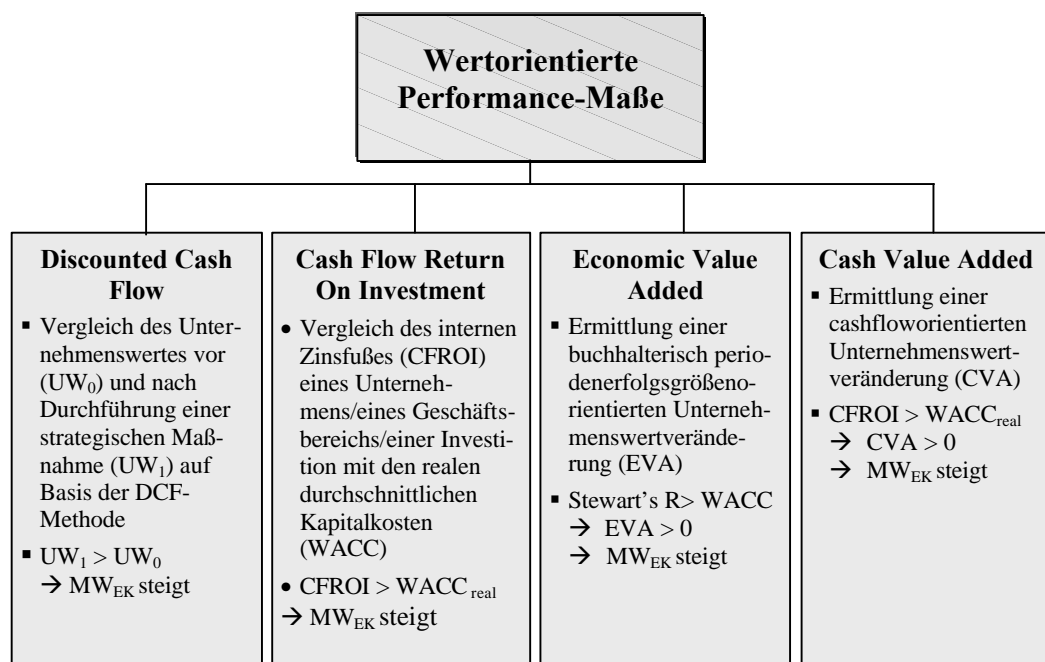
Wertorientierte Performance-Maße

Discounted Cash Flow

▪ Vergleich des Unternehmenswertes vor ($UW_0$) und nach Durchführung einer strategischen Maßnahme ($UW_1$) auf Basis der DCF-Methode

▪ $UW_1 > UW_0$
→ $MW_{EK}$ steigt

Cash Flow Return On Investment

• Vergleich des internen Zinsfußes (CFROI) eines Unternehmens/eines Geschäftsbereichs/einer Investition mit den realen durchschnittlichen Kapitalkosten (WACC)

• CFROI > $WACC_{real}$
→ $MW_{EK}$ steigt

Economic Value Added

▪ Ermittlung einer buchhalterisch periodenerfolgsgrößenorientierten Unternehmenswertveränderung (EVA)

▪ Stewart's R> WACC
→ EVA > 0
→ $MW_{EK}$ steigt

Cash Value Added

▪ Ermittlung einer cashfloworientierten Unternehmenswertveränderung (CVA)

▪ CFROI > $WACC_{real}$
→ CVA > 0
→ $MW_{EK}$ steigt